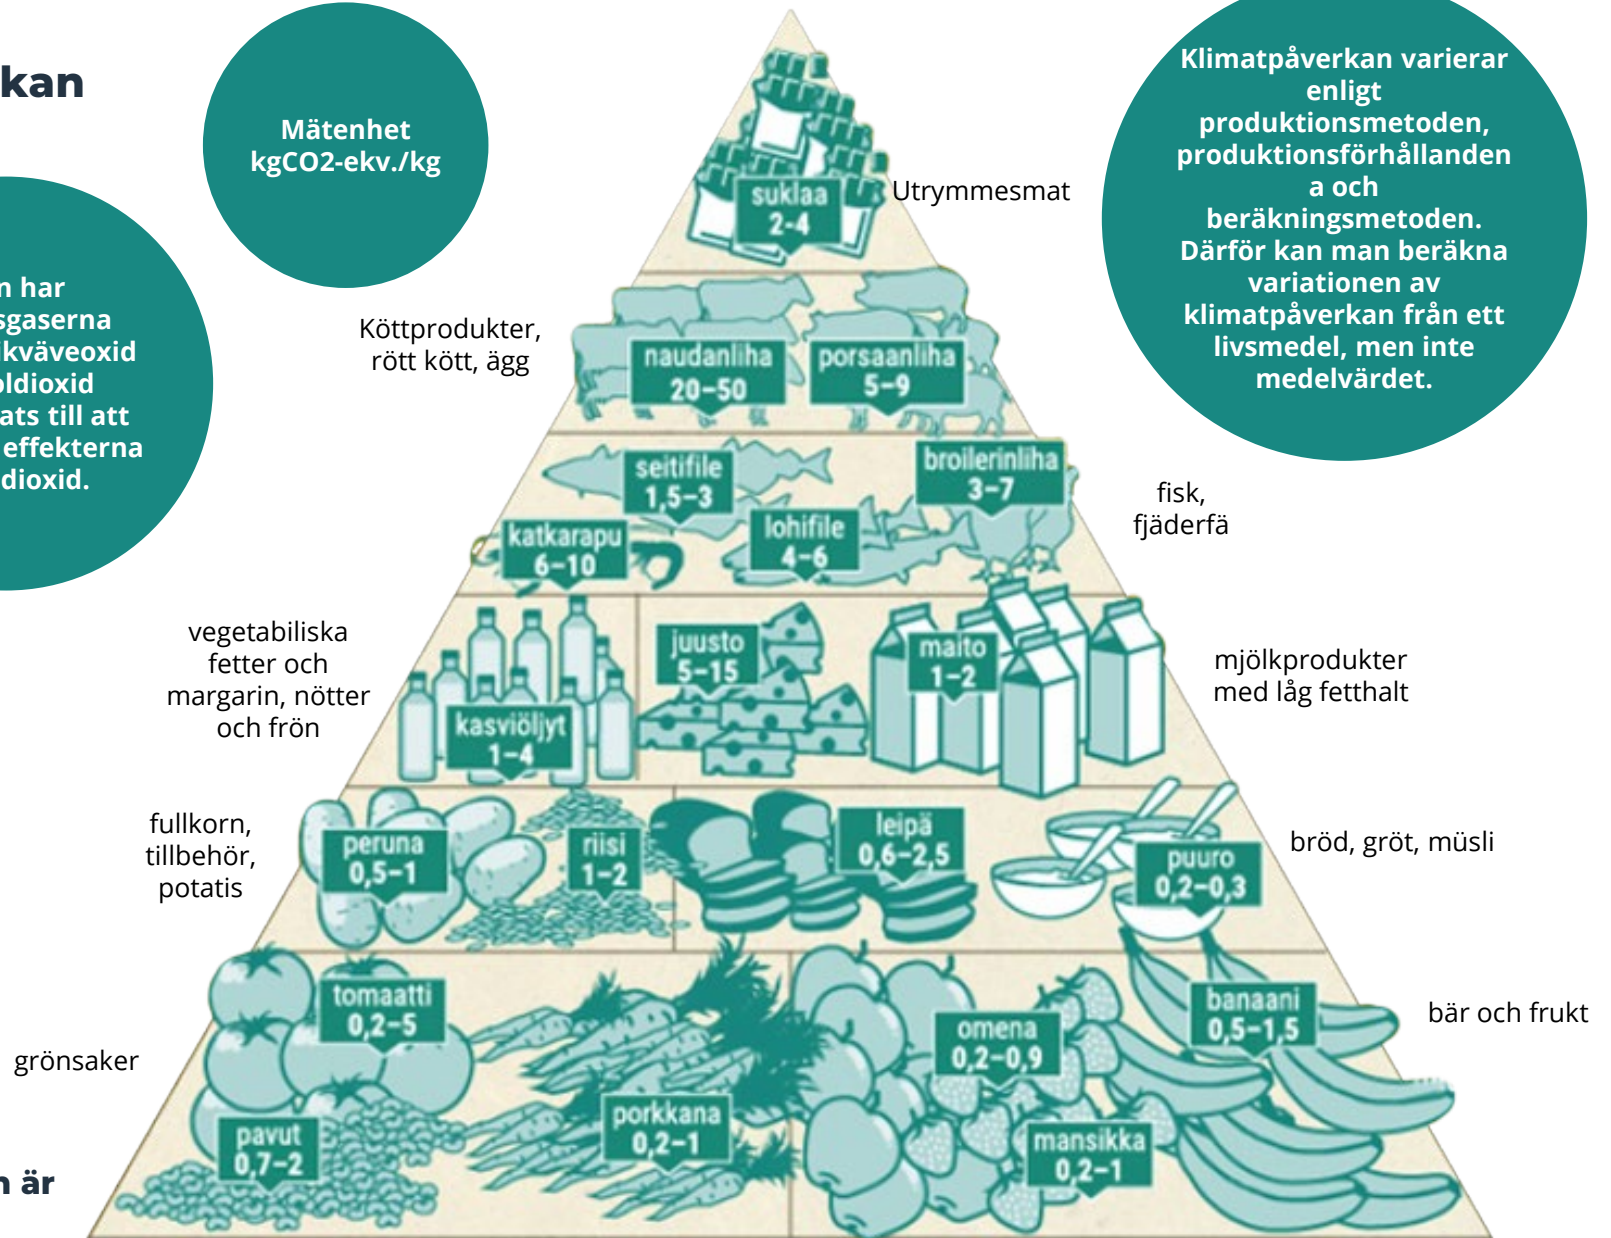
kan

Mätenhet kgCO2-ekv./kg

n har sgaserna kväveoxid oldioxid ats till att effekterna dioxid.

Klimatpåverkan varierar enligt produktionsmetoden, produktionsförhållanden a och beräkningsmetoden. Därför kan man beräkna variationen av klimatpåverkan från ett livsmedel, men inte medelvärdet.

suklaa 2-4

Utrymmesmat

Köttprodukter, rött kött, ägg

naudanliha 20-50

porsaanliha 5-9

seitifile 1,5-3

broilerinliha 3-7

fisk, fjäderfä

katkarapu 6-10

lohifile 4-6

vegetabiliska fetter och margarin, nötter och frön

juusto 5-15

maito 1-2

mjölkprodukter med låg fetthalt

kasviöljyt 1-4

fullkorn, tillbehör, potatis

peruna 0,5-1

riisi 1-2

leipä 0,6-2,5

bröd, gröt, müsli

puuro 0,2-0,3

tomaatti 0,2-5

banaani 0,5-1,5

bär och frukt

grönsaker

omena 0,2-0,9

pavut 0,7-2

porkkana 0,2-1

mansikka 0,2-1

n är